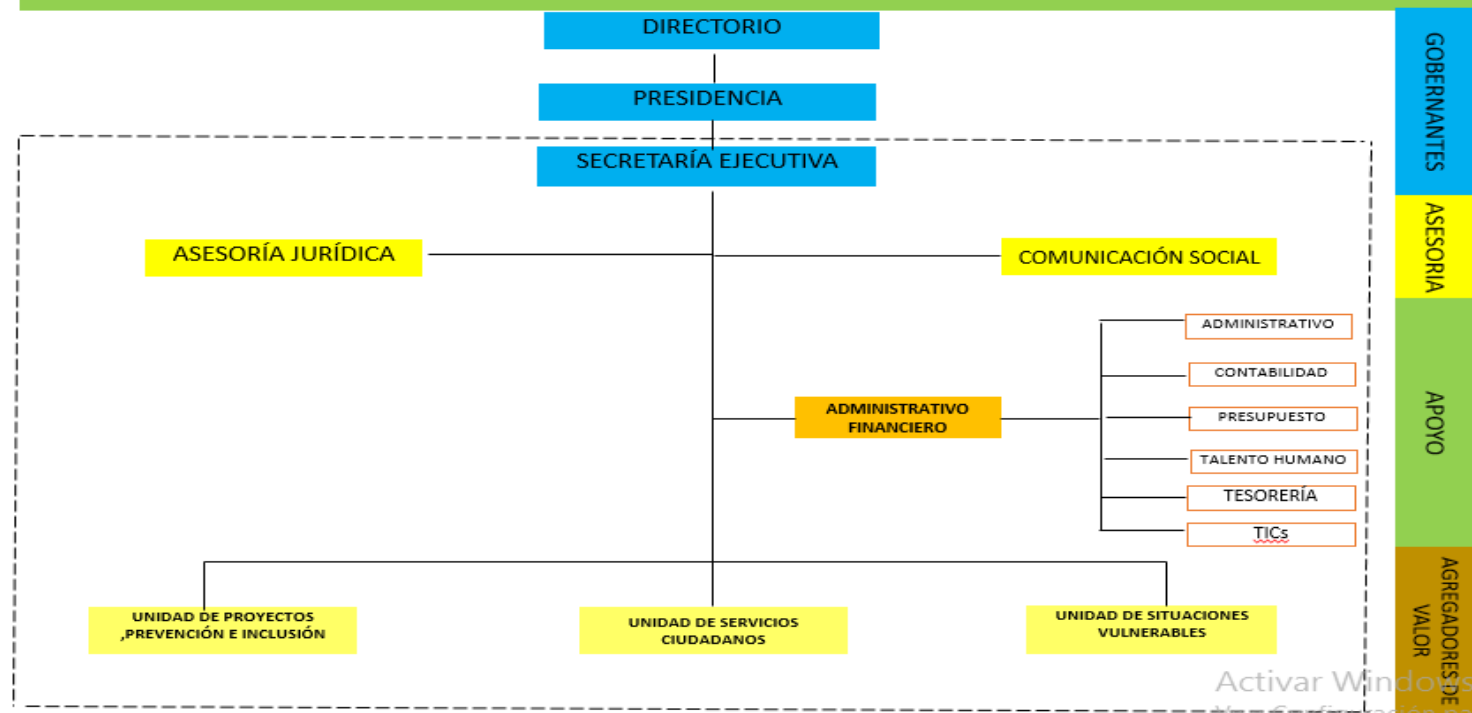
DIRECTORIO

PRESIDENCIA

SECRETARÍA EJECUTIVA

ASESORÍA JURÍDICA

COMUNICACIÓN SOCIAL

ADMINISTRATIVO

CONTABILIDAD

ADMINISTRATIVO FINANCIERO

PRESUPUESTO

TALENTO HUMANO

TESORERÍA

TICs

UNIDAD DE PROYECTOS ,PREVENCIÓN E INCLUSIÓN

UNIDAD DE SERVICIOS CIUDADANOS

UNIDAD DE SITUACIONES VULNERABLES

GOBERNANTES

ASESORIA

APOYO

AGREGADORES DE VALOR

Activar Windows
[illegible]